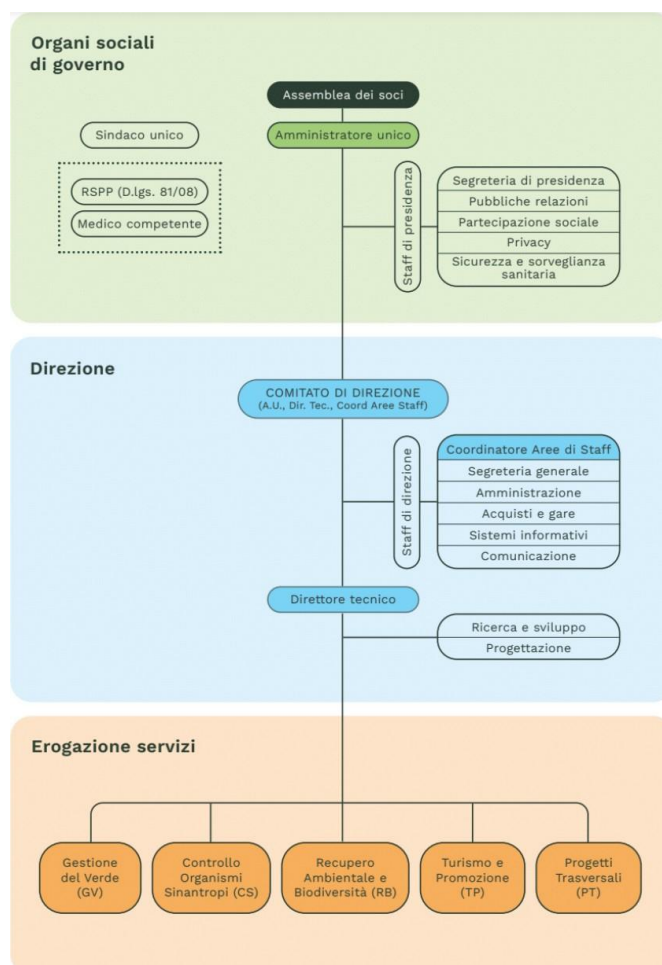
Organi sociali di governo

Assemblea dei soci

Amministratore unico

Sindaco unico

RSPP (D.lgs. 81/08)

Medico competente

Staff di presidenza

Segreteria di presidenza
Pubbliche relazioni
Partecipazione sociale
Privacy
Sicurezza e sorveglianza sanitaria

Direzione

COMITATO DI DIREZIONE
(A.U., Dir. Tec., Coord Aree Staff)

Staff di direzione

Coordinatore Aree di Staff
Segreteria generale
Amministrazione
Acquisti e gare
Sistemi informativi
Comunicazione

Direttore tecnico

Ricerca e sviluppo
Progettazione

Erogazione servizi

Gestione del Verde (GV)

Controllo Organismi Sinantropi (CS)

Recupero Ambientale e Biodiversità (RB)

Turismo e Promozione (TP)

Progetti Trasversali (PT)